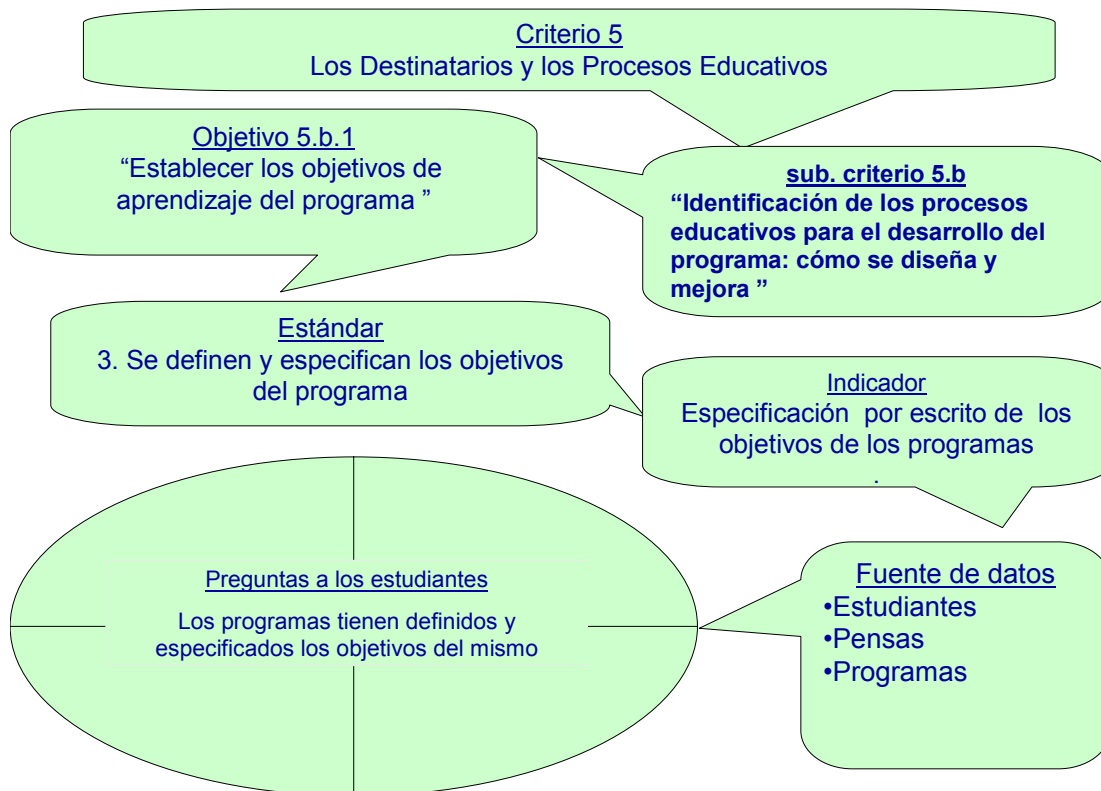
Criterio 5
Los Destinatarios y los Procesos Educativos

Objetivo 5.b.1
“Establecer los objetivos de aprendizaje del programa ”

sub. criterio 5.b
“Identificación de los procesos educativos para el desarrollo del programa: cómo se diseña y mejora ”

Estándar
3. Se definen y especifican los objetivos del programa

Indicador
Especificación por escrito de los objetivos de los programas
.

Preguntas a los estudiantes
Los programas tienen definidos y especificados los objetivos del mismo

Fuente de datos
•Estudiantes
•Pensas
•Programas